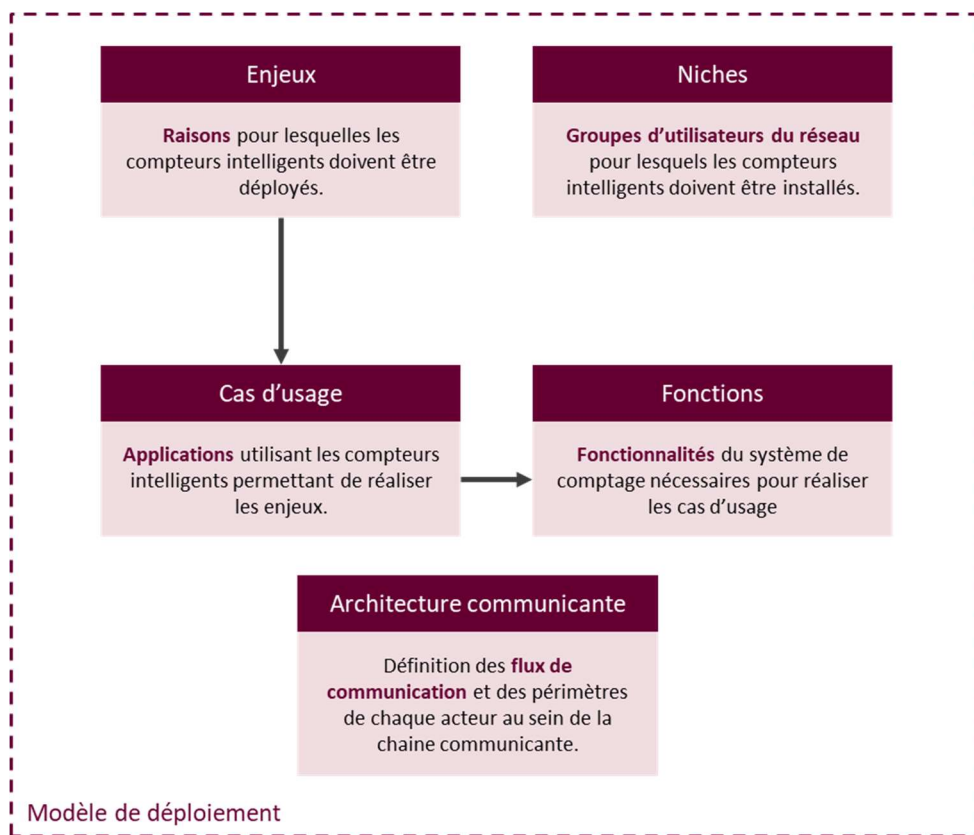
Enjeux

Raisons pour lesquelles les compteurs intelligents doivent être déployés.

Niches

Groupes d'utilisateurs du réseau pour lesquels les compteurs intelligents doivent être installés.

Cas d'usage

Applications utilisant les compteurs intelligents permettant de réaliser les enjeux.

Fonctions

Fonctionnalités du système de comptage nécessaires pour réaliser les cas d'usage

Architecture communicante

Définition des flux de communication et des périmètres de chaque acteur au sein de la chaine communicante.

Modèle de déploiement